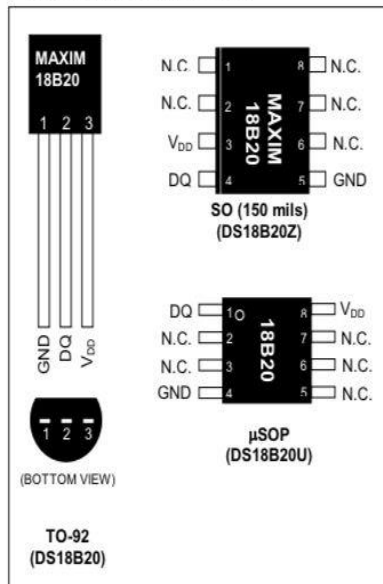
MAXIM
18B20

1 2 3

GND DQ $V_{DD}$

1 2 3

(BOTTOM VIEW)

TO-92
(DS18B20)

N.C. 1
N.C. 2
$V_{DD}$ 3
DQ 4

MAXIM
18B20

8 N.C.
7 N.C.
6 N.C.
5 GND

SO (150 mils)
(DS18B20Z)

DQ 1
N.C. 2
N.C. 3
GND 4

18B20

8 $V_{DD}$
7 N.C.
6 N.C.
5 N.C.

µSOP
(DS18B20U)